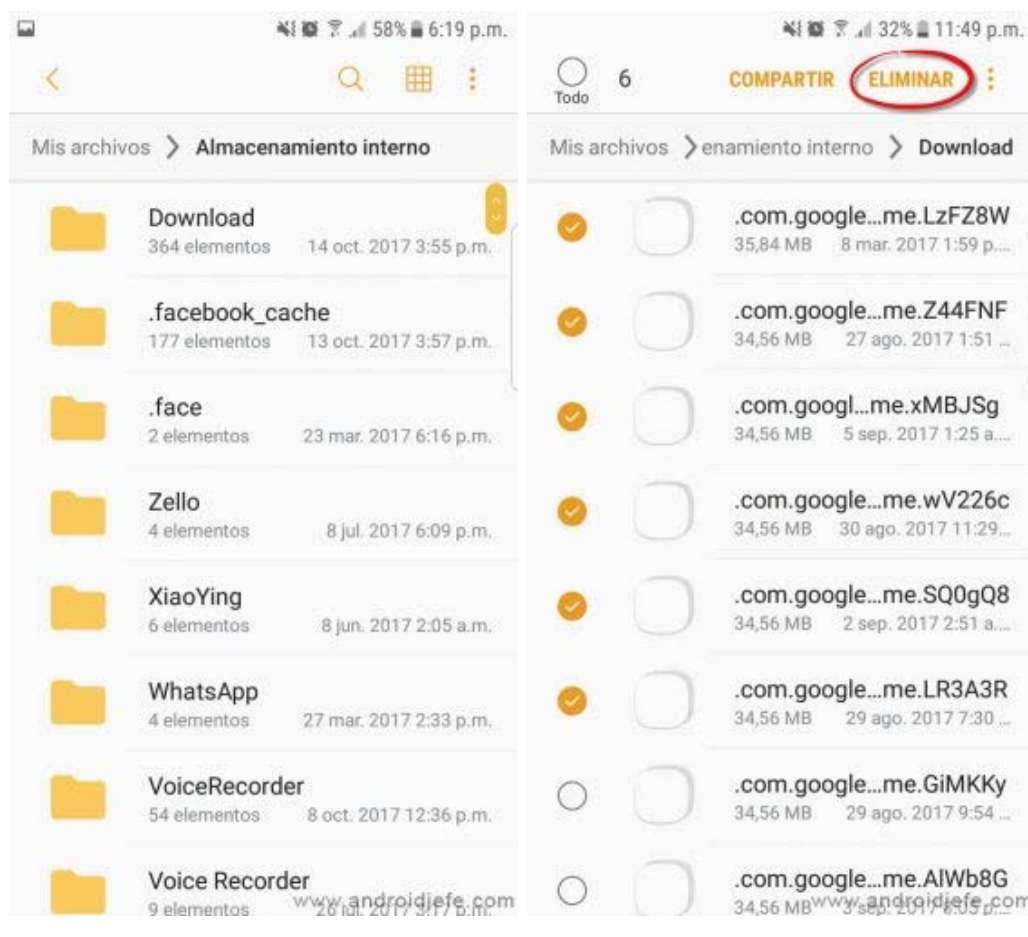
58% 6:19 p.m.

Mis archivos > Almacenamiento interno

Download
364 elementos 14 oct. 2017 3:55 p.m.

.facebook_cache
177 elementos 13 oct. 2017 3:57 p.m.

.face
2 elementos 23 mar. 2017 6:16 p.m.

Zello
4 elementos 8 jul. 2017 6:09 p.m.

XiaoYing
6 elementos 8 jun. 2017 2:05 a.m.

WhatsApp
4 elementos 27 mar. 2017 2:33 p.m.

VoiceRecorder
54 elementos 8 oct. 2017 12:36 p.m.

Voice Recorder
9 elementos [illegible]

www.androidjefe.com

32% 11:49 p.m.

Todo 6 COMPARTIR ELIMINAR

Mis archivos > enamiento interno > Download

.com.google...me.LzFZ8W
35,84 MB 8 mar. 2017 1:59 p...

.com.google...me.Z44FNF
34,56 MB 27 ago. 2017 1:51 ...

.com.googl...me.xMBJSg
34,56 MB 5 sep. 2017 1:25 a...

.com.google...me.wV226c
34,56 MB 30 ago. 2017 11:29...

.com.google...me.SQ0gQ8
34,56 MB 2 sep. 2017 2:51 a...

.com.google...me.LR3A3R
34,56 MB 29 ago. 2017 7:30 ...

.com.google...me.GiMKKy
34,56 MB 29 ago. 2017 9:54 ...

.com.google...me.AlWb8G
34,56 MB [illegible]

www.androidjefe.com